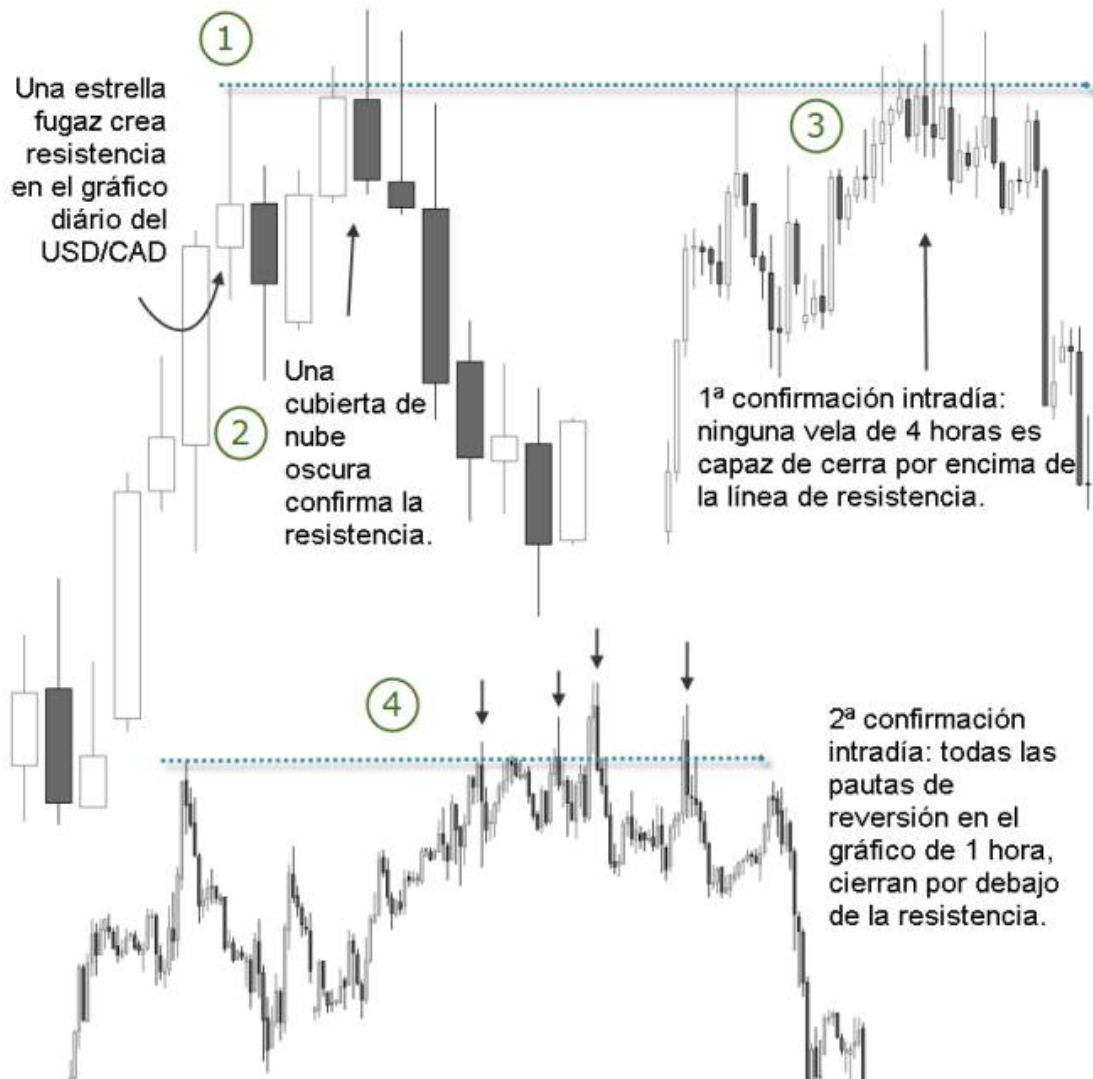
1

Una estrella fugaz crea resistencia en el gráfico diário del USD/CAD

2

Una cubierta de nube oscura confirma la resistencia.

3

1ª confirmación intradía: ninguna vela de 4 horas es capaz de cerra por encima de la línea de resistencia.

4

2ª confirmación intradía: todas las pautas de reversión en el gráfico de 1 hora, cierran por debajo de la resistencia.